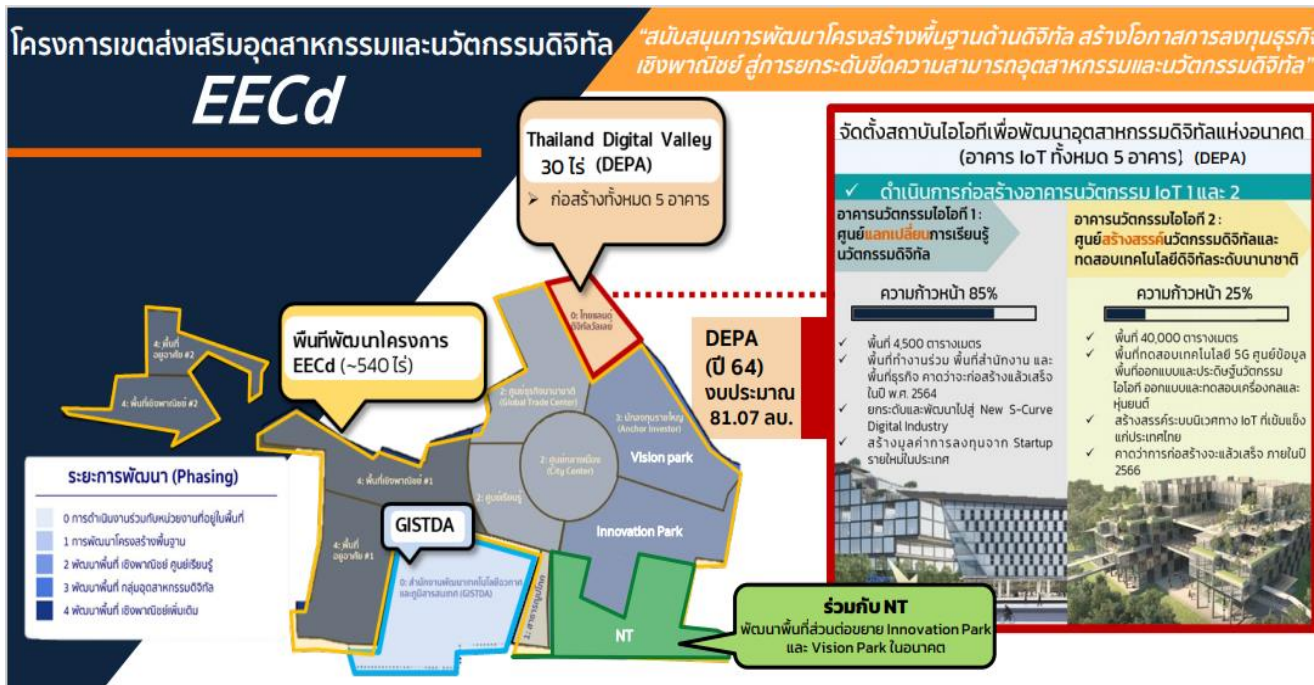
โครงการเขตส่งเสริมอุตสาหกรรมและนวัตกรรมดิจิทัล

EECd

"สนับสนุนการพัฒนาโครงสร้างพื้นฐานด้านดิจิทัล สร้างโอกาสการลงทุนธุรกิจเชิงพาณิชย์ สู่การยกระดับขีดความสามารถอุตสาหกรรมและนวัตกรรมดิจิทัล"

Thailand Digital Valley 30 ไร่ (DEPA)

➢ ก่อสร้างทั้งหมด 5 อาคาร

จัดตั้งสถาบันไอโอทีเพื่อพัฒนาอุตสาหกรรมดิจิทัลแห่งอนาคต (อาคาร IoT ทั้งหมด 5 อาคาร) (DEPA)

✓ ดำเนินการก่อสร้างอาคารนวัตกรรม IoT 1 และ 2

อาคารนวัตกรรมไอโอที 1 : ศูนย์แลกเปลี่ยนการเรียนรู้นวัตกรรมดิจิทัล

ความก้าวหน้า 85%

✓ พื้นที่ 4,500 ตารางเมตร
✓ พื้นที่ทำงานร่วม พื้นที่สำนักงาน และพื้นที่ธุรกิจ คาดว่าจะก่อสร้างแล้วเสร็จในปี พ.ศ. 2564
✓ ยกระดับและพัฒนาไปสู่ New S-Curve Digital Industry
✓ สร้างมูลค่าการลงทุนจาก Startup รายใหม่ในประเทศ

อาคารนวัตกรรมไอโอที 2 : ศูนย์สร้างสรรค์นวัตกรรมดิจิทัลและทดสอบเทคโนโลยีดิจิทัลระดับนานาชาติ

ความก้าวหน้า 25%

✓ พื้นที่ 40,000 ตารางเมตร
✓ พื้นที่ทดสอบเทคโนโลยี 5G ศูนย์ข้อมูล พื้นที่ออกแบบและประดิษฐ์นวัตกรรมไอโอที ออกแบบและทดสอบเครื่องกลและหุ่นยนต์
✓ สร้างสรรค์ระบบนิเวศทาง IoT ที่เข้มแข็งแก่ประเทศไทย
✓ คาดว่าการก่อสร้างจะแล้วเสร็จ ภายในปี 2566

DEPA (ปี 64) งบประมาณ 81.07 ลบ.

พื้นที่พัฒนาโครงการ EECd (~540 ไร่)

4: พื้นที่อยู่อาศัย #2

4: พื้นที่เชิงพาณิชย์ #2

0: ไทยแลนด์ ดิจิทัลวัลเลย์

2: ศูนย์การค้านานาชาติ (Global Trade Center)

3: นักลงทุนรายใหญ่ (Anchor Investor)

2: ศูนย์กลางเมือง (City Center)

2: ศูนย์เรียนรู้

Vision park

Innovation Park

4: พื้นที่เชิงพาณิชย์ #1

4: พื้นที่อยู่อาศัย #1

GISTDA

0: สำนักงานพัฒนาเทคโนโลยีอวกาศและภูมิสารสนเทศ (GISTDA)

1: สาธารณูปโภค

NT

ระยะการพัฒนา (Phasing)

0 การดำเนินงานร่วมกับหน่วยงานที่อยู่ในพื้นที่
1 การพัฒนาโครงสร้างพื้นฐาน
2 พัฒนาพื้นที่ เชิงพาณิชย์ ศูนย์เรียนรู้
3 พัฒนาพื้นที่ กลุ่มอุตสาหกรรมดิจิทัล
4 พัฒนาพื้นที่ เชิงพาณิชย์เพิ่มเติม

ร่วมกับ NT
พัฒนาพื้นที่ส่วนต่อขยาย Innovation Park และ Vision Park ในอนาคต